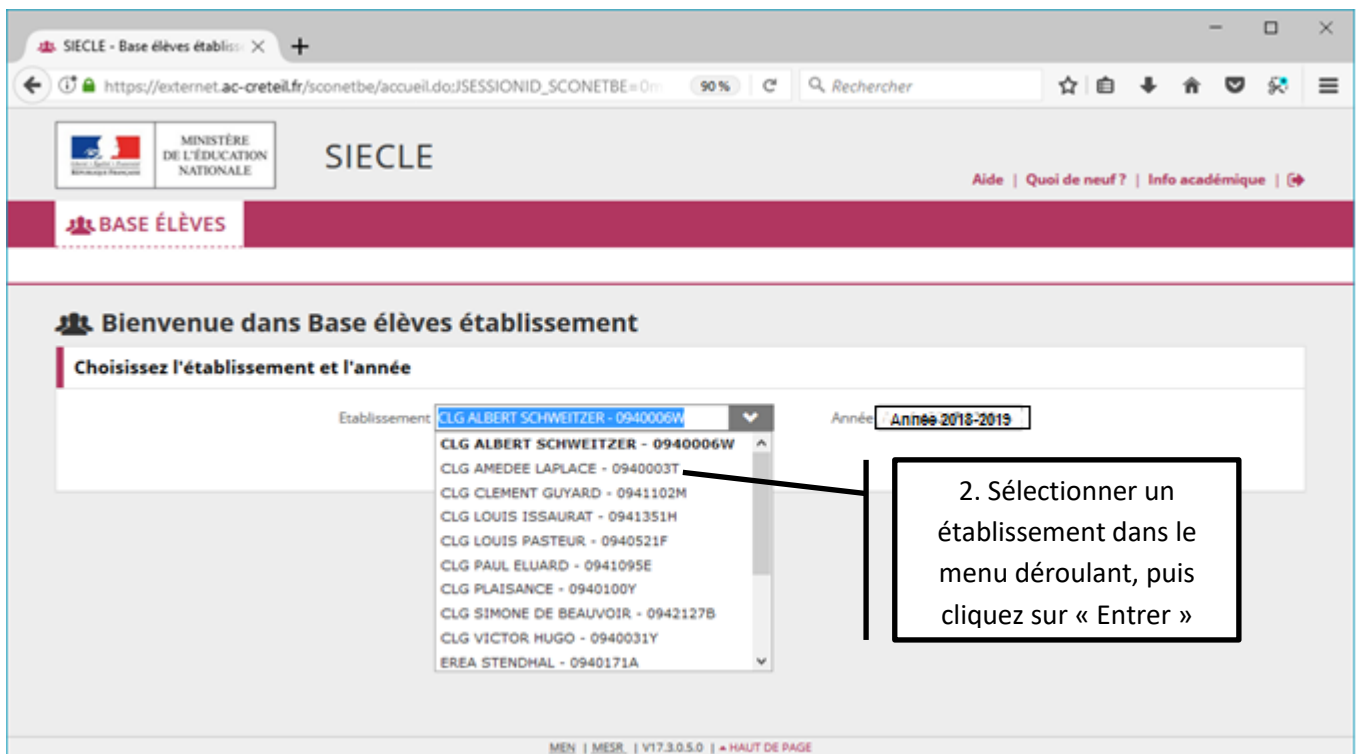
SIECLE - Base élèves établiss

https://externet.ac-creteil.fr/sconetbe/accueil.do;JSESSIONID_SCONETBE=0m

90 %

Rechercher

MINISTÈRE DE L'ÉDUCATION NATIONALE

SIECLE

Aide | Quoi de neuf ? | Info académique |

BASE ÉLÈVES

Bienvenue dans Base élèves établissement

Choisissez l'établissement et l'année

Etablissement CLG ALBERT SCHWEITZER - 0940006W

Année Année 2018-2019

CLG ALBERT SCHWEITZER - 0940006W
CLG AMEDEE LAPLACE - 0940003T
CLG CLEMENT GUYARD - 0941102M
CLG LOUIS ISSAURAT - 0941351H
CLG LOUIS PASTEUR - 0940521F
CLG PAUL ELUARD - 0941095E
CLG PLAISANCE - 0940100Y
CLG SIMONE DE BEAUVOIR - 0942127B
CLG VICTOR HUGO - 0940031Y
EREA STENDHAL - 0940171A

2. Sélectionner un établissement dans le menu déroulant, puis cliquez sur « Entrer »

MEN | MESR | V17.3.0.5.0 | HAUT DE PAGE